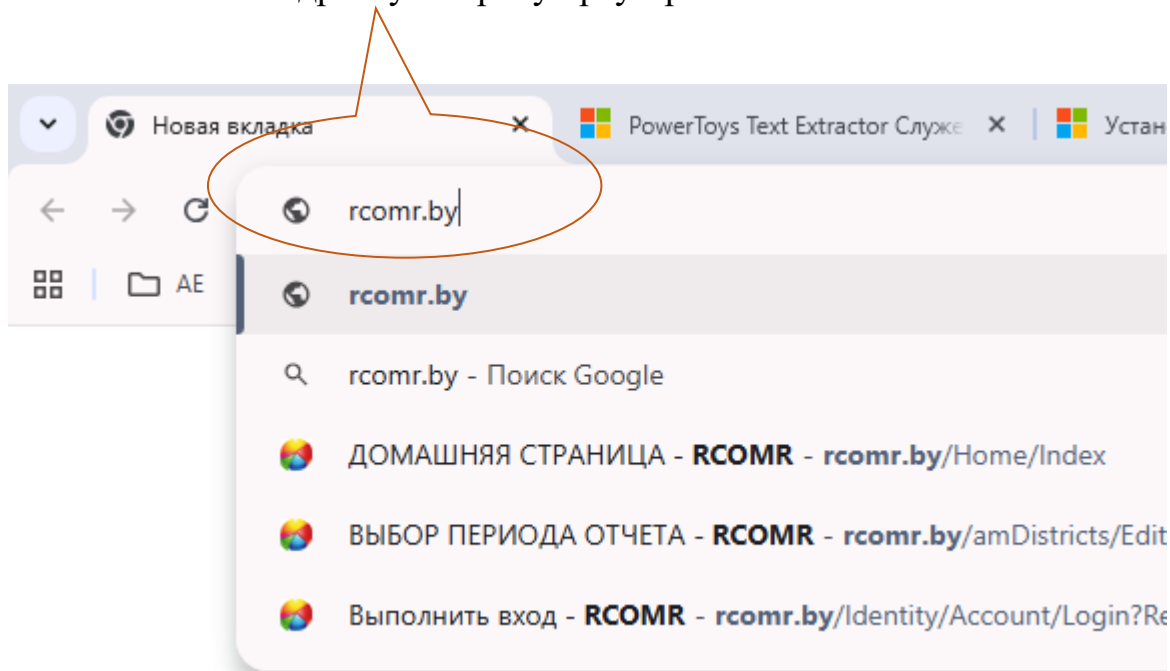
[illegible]

Новая вкладка

PowerToys Text Extractor Служе

Устан

rcomr.by

AE

rcomr.by

rcomr.by - Поиск Google

ДОМАШНЯЯ СТРАНИЦА - RCOMR - rcomr.by/Home/Index

ВЫБОР ПЕРИОДА ОТЧЕТА - RCOMR - rcomr.by/amDistricts/Edit

Выполнить вход - RCOMR - rcomr.by/Identity/Account/Login?Re